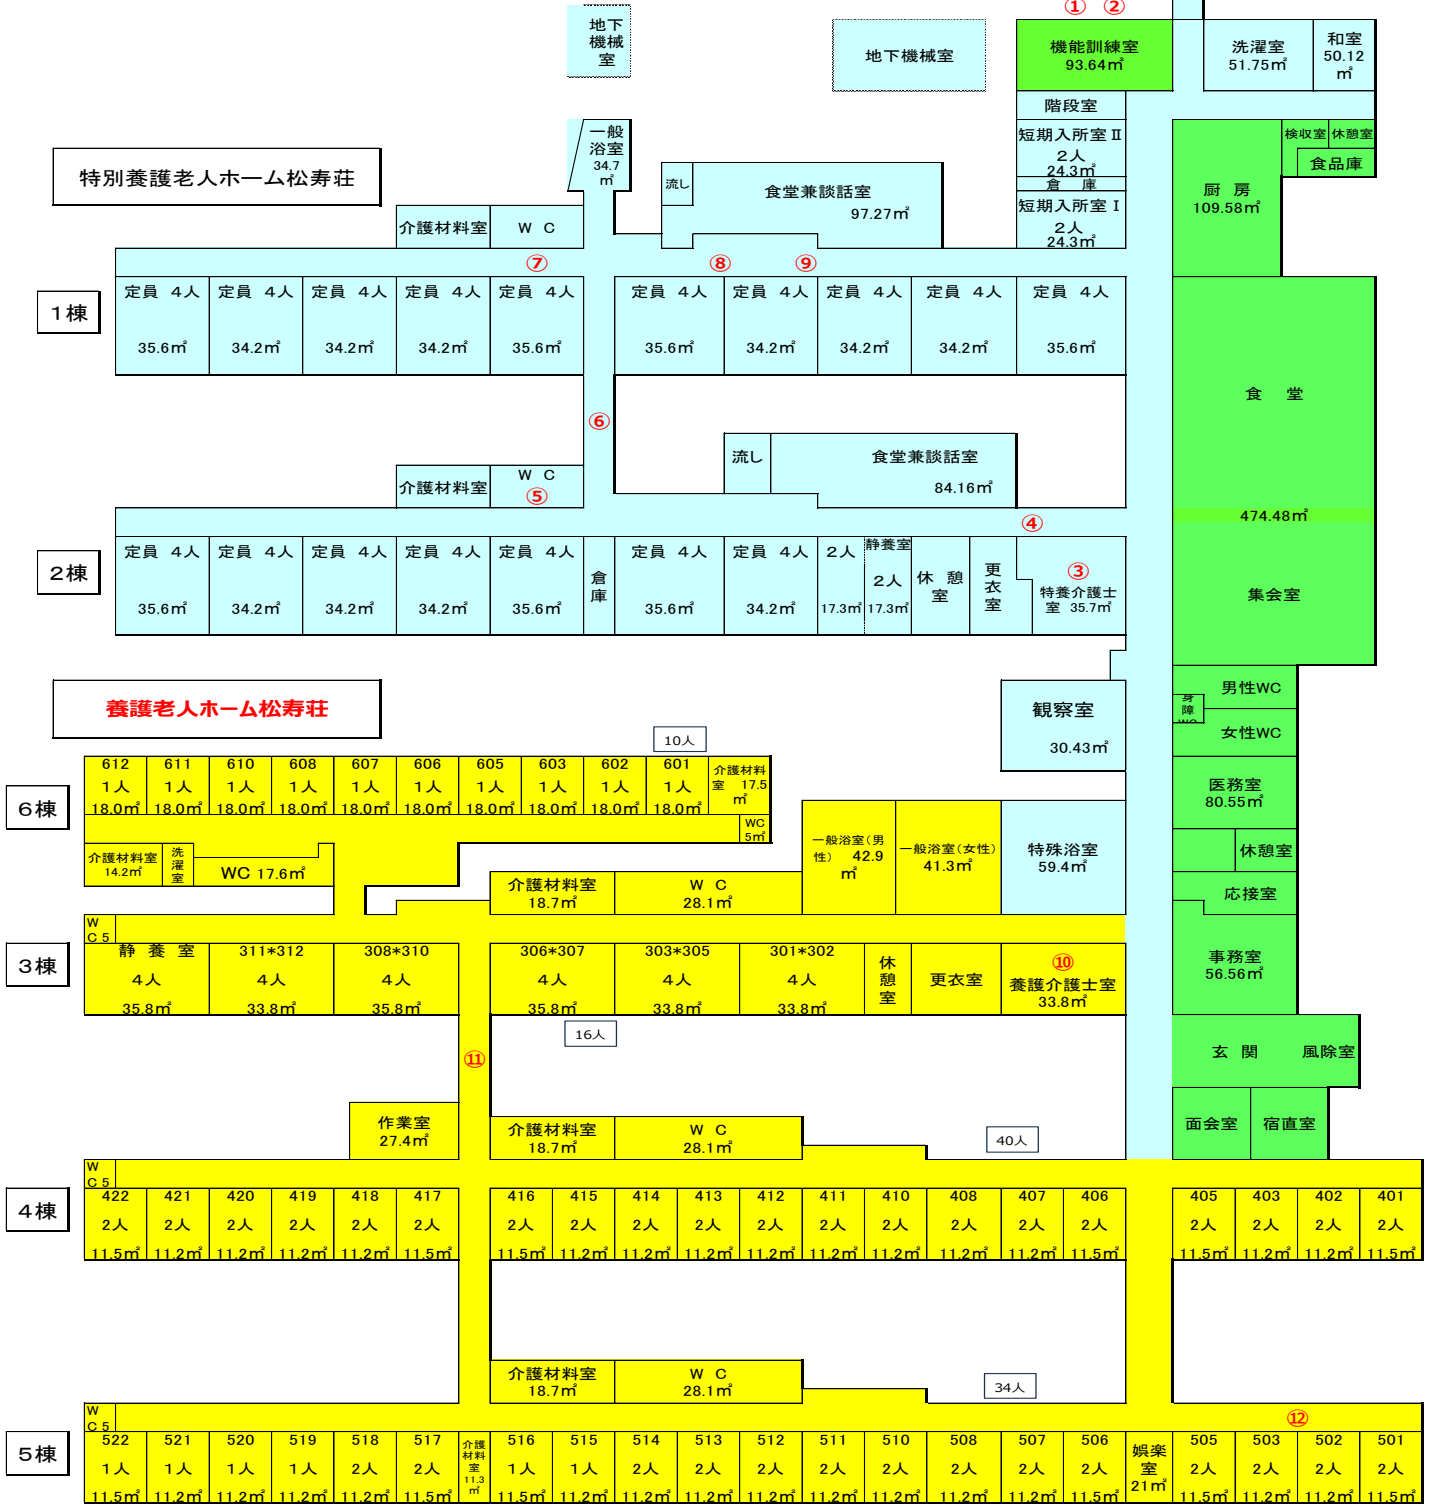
地下機械室

地下機械室

①　②

機能訓練室 93.64㎡

洗濯室 51.75㎡

和室 50.12㎡

階段室

短期入所室Ⅱ 2人 24.3㎡

倉　庫

短期入所室Ⅰ 2人 24.3㎡

検収室　休憩室

食品庫

厨　房 109.58㎡

特別養護老人ホーム松寿荘

一般浴室 34.7㎡

流し

食堂兼談話室 97.27㎡

介護材料室　W C

⑦　⑧　⑨

1棟

| 定員 4人 35.6㎡ | 定員 4人 34.2㎡ | 定員 4人 34.2㎡ | 定員 4人 34.2㎡ | 定員 4人 35.6㎡ | 定員 4人 35.6㎡ | 定員 4人 34.2㎡ | 定員 4人 34.2㎡ | 定員 4人 34.2㎡ | 定員 4人 35.6㎡ |

食　堂

⑥

流し

食堂兼談話室 84.16㎡

介護材料室　W C ⑤

474.48㎡

④

2棟

| 定員 4人 35.6㎡ | 定員 4人 34.2㎡ | 定員 4人 34.2㎡ | 定員 4人 34.2㎡ | 定員 4人 35.6㎡ | 倉庫 | 定員 4人 35.6㎡ | 定員 4人 34.2㎡ | 2人 17.3㎡ | 静養室 2人 17.3㎡ | 休憩室 | 更衣室 | ③ 特養介護士室 35.7㎡ |

集会室

養護老人ホーム松寿荘

観察室 30.43㎡

男性WC

身障WC

女性WC

10人

6棟

| 612 1人 18.0㎡ | 611 1人 18.0㎡ | 610 1人 18.0㎡ | 608 1人 18.0㎡ | 607 1人 18.0㎡ | 606 1人 18.0㎡ | 605 1人 18.0㎡ | 603 1人 18.0㎡ | 602 1人 18.0㎡ | 601 1人 18.0㎡ | 介護材料室 17.5㎡ |

WC 5㎡

医務室 80.55㎡

一般浴室（男性） 42.9㎡

一般浴室（女性） 41.3㎡

特殊浴室 59.4㎡

休憩室

介護材料室 14.2㎡　洗濯室　WC 17.6㎡

介護材料室 18.7㎡　W C 28.1㎡

応接室

WC 5

3棟

| 静養室 4人 35.8㎡ | 311*312 4人 33.8㎡ | 308*310 4人 35.8㎡ | 306*307 4人 35.8㎡ | 303*305 4人 33.8㎡ | 301*302 4人 33.8㎡ | 休憩室 | 更衣室 | ⑩ 養護介護士室 33.8㎡ |

事務室 56.56㎡

16人

⑪

玄　関　風除室

作業室 27.4㎡

介護材料室 18.7㎡　W C 28.1㎡

40人

面会室　宿直室

WC 5

4棟

| 422 2人 11.5㎡ | 421 2人 11.2㎡ | 420 2人 11.2㎡ | 419 2人 11.2㎡ | 418 2人 11.2㎡ | 417 2人 11.5㎡ | 416 2人 11.5㎡ | 415 2人 11.2㎡ | 414 2人 11.2㎡ | 413 2人 11.2㎡ | 412 2人 11.2㎡ | 411 2人 11.2㎡ | 410 2人 11.2㎡ | 408 2人 11.2㎡ | 407 2人 11.2㎡ | 406 2人 11.5㎡ | 405 2人 11.5㎡ | 403 2人 11.2㎡ | 402 2人 11.2㎡ | 401 2人 11.5㎡ |

介護材料室 18.7㎡　W C 28.1㎡

34人

⑫

WC 5

5棟

| 522 1人 11.5㎡ | 521 1人 11.2㎡ | 520 1人 11.2㎡ | 519 1人 11.2㎡ | 518 2人 11.2㎡ | 517 2人 11.5㎡ | 介護材料室 11.3㎡ | 516 1人 11.5㎡ | 515 1人 11.2㎡ | 514 2人 11.2㎡ | 513 2人 11.2㎡ | 512 2人 11.2㎡ | 511 2人 11.2㎡ | 510 2人 11.2㎡ | 508 2人 11.2㎡ | 507 2人 11.2㎡ | 506 2人 11.5㎡ | 娯楽室 21㎡ | 505 2人 11.5㎡ | 503 2人 11.2㎡ | 502 2人 11.2㎡ | 501 2人 11.5㎡ |